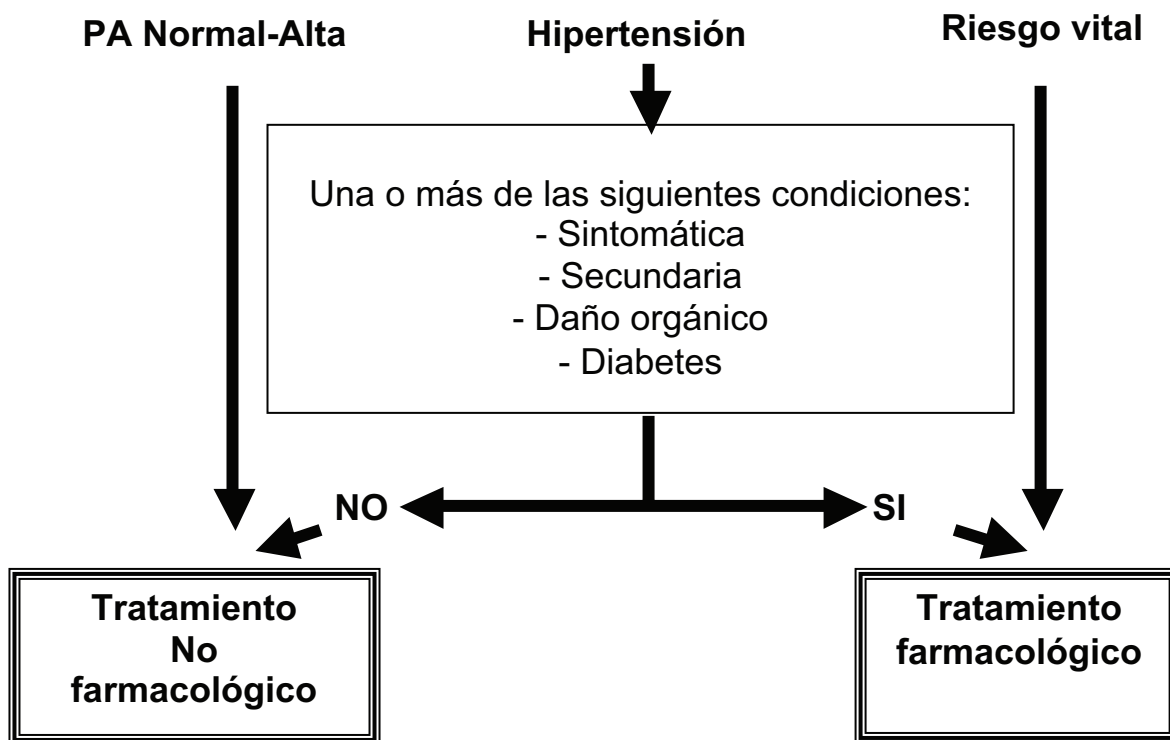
PA Normal-Alta

Hipertensión

Riesgo vital

Una o más de las siguientes condiciones:
- Sintomática
- Secundaria
- Daño orgánico
- Diabetes

NO

SI

Tratamiento No farmacológico

Tratamiento farmacológico